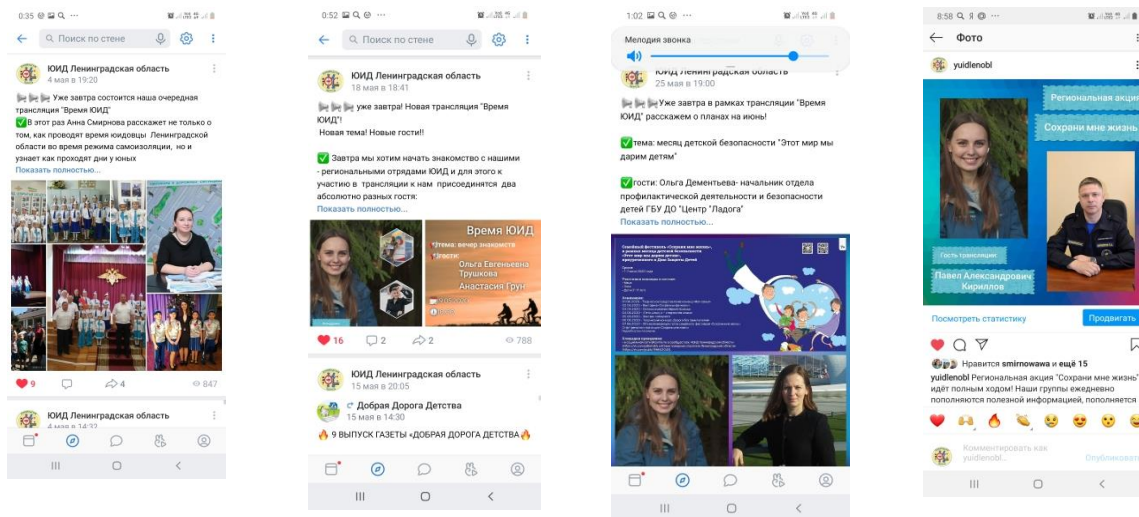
0:35 ⊙ ▣ Q ···

← Поиск по стене

ЮИД Ленинградская область
4 мая в 19:20

Уже завтра состоится наша очередная трансляция "Время ЮИД"
✅В этот раз Анна Смирнова расскажет не только о том, как проводят время юидовцы Ленинградской области во время режима самоизоляции, но и узнает как проходят дни у юных
Показать полностью...

9 4 847

ЮИД Ленинградская область
4 мая в 14:32

0:52 ▣ Q ⊙ ···

← Поиск по стене

ЮИД Ленинградская область
18 мая в 18:41

уже завтра! Новая трансляция "Время ЮИД"!
Новая тема! Новые гости!!

✅ Завтра мы хотим начать знакомство с нашими - региональными отрядами ЮИД и для этого к участию в трансляции к нам присоединятся два абсолютно разных гостя:
Показать полностью...

Время ЮИД
Тема: вечер знакомств
Гости:
Ольга Евгеньевна Трушкова
Анастасия Грун

16 2 2 788

ЮИД Ленинградская область
15 мая в 20:05
Добрая Дорога Детства
15 мая в 14:30
🔥 9 ВЫПУСК ГАЗЕТЫ «ДОБРАЯ ДОРОГА ДЕТСТВА🔥

1:02 ▣ Q ⊙ ···

Мелодия звонка

ЮИД Ленинградская область
25 мая в 19:00

Уже завтра в рамках трансляции "Время ЮИД" расскажем о планах на июнь!

✅тема: месяц детской безопасности "Этот мир мы дарим детям"

✅гости: Ольга Дементьева- начальник отдела профилактической деятельности и безопасности детей ГБУ ДО "Центр "Ладога"
Показать полностью...

8:58 Q ⊙ ···

← Фото

yuidlenobl

Региональная акция
Сохрани мне жизнь
Гость трансляции:
Павел Александрович Кириллов

Посмотреть статистику
Продвигать

Нравится smirnowawa и ещё 15
yuidlenobl Региональная акция "Сохрани мне жизнь" идёт полным ходом! Наши группы ежедневно пополняются полезной информацией, пополняется

Комментировать как yuidlenobl...
Опубликовать